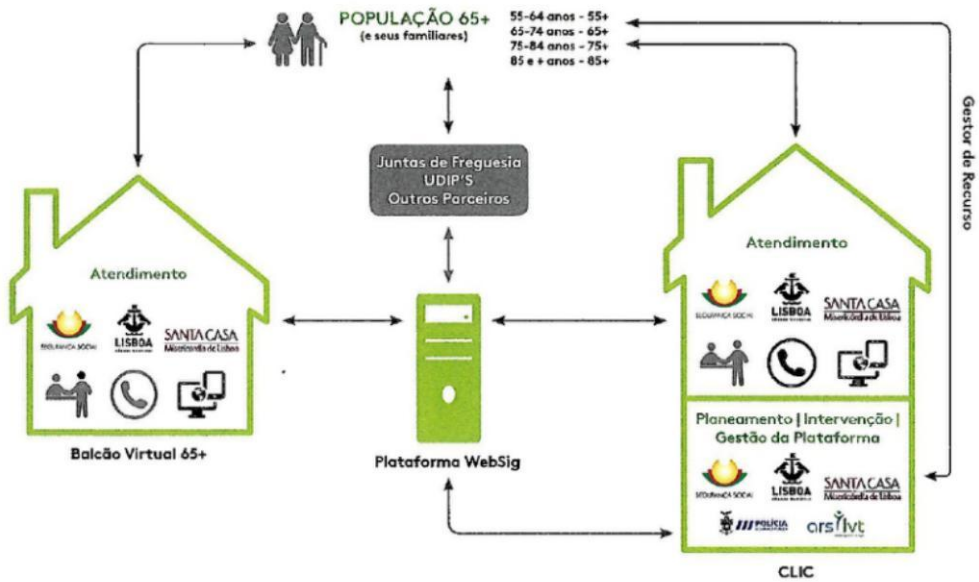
POPULAÇÃO 65+
(e seus familiares)

55-64 anos - 55+
65-74 anos - 65+
75-84 anos - 75+
85 e + anos - 85+

Gestor de Recurso

Juntas de Freguesia
UDIP'S
Outros Parceiros

Atendimento

SEGURANÇA SOCIAL
LISBOA
SANTA CASA
Misericórdia de Lisboa

Balcão Virtual 65+

Plataforma WebSig

Atendimento

SEGURANÇA SOCIAL
LISBOA
SANTA CASA
Misericórdia de Lisboa

Planeamento | Intervenção | Gestão da Plataforma

SEGURANÇA SOCIAL
LISBOA
SANTA CASA
Misericórdia de Lisboa

POLÍCIA
ars lvt

CLIC